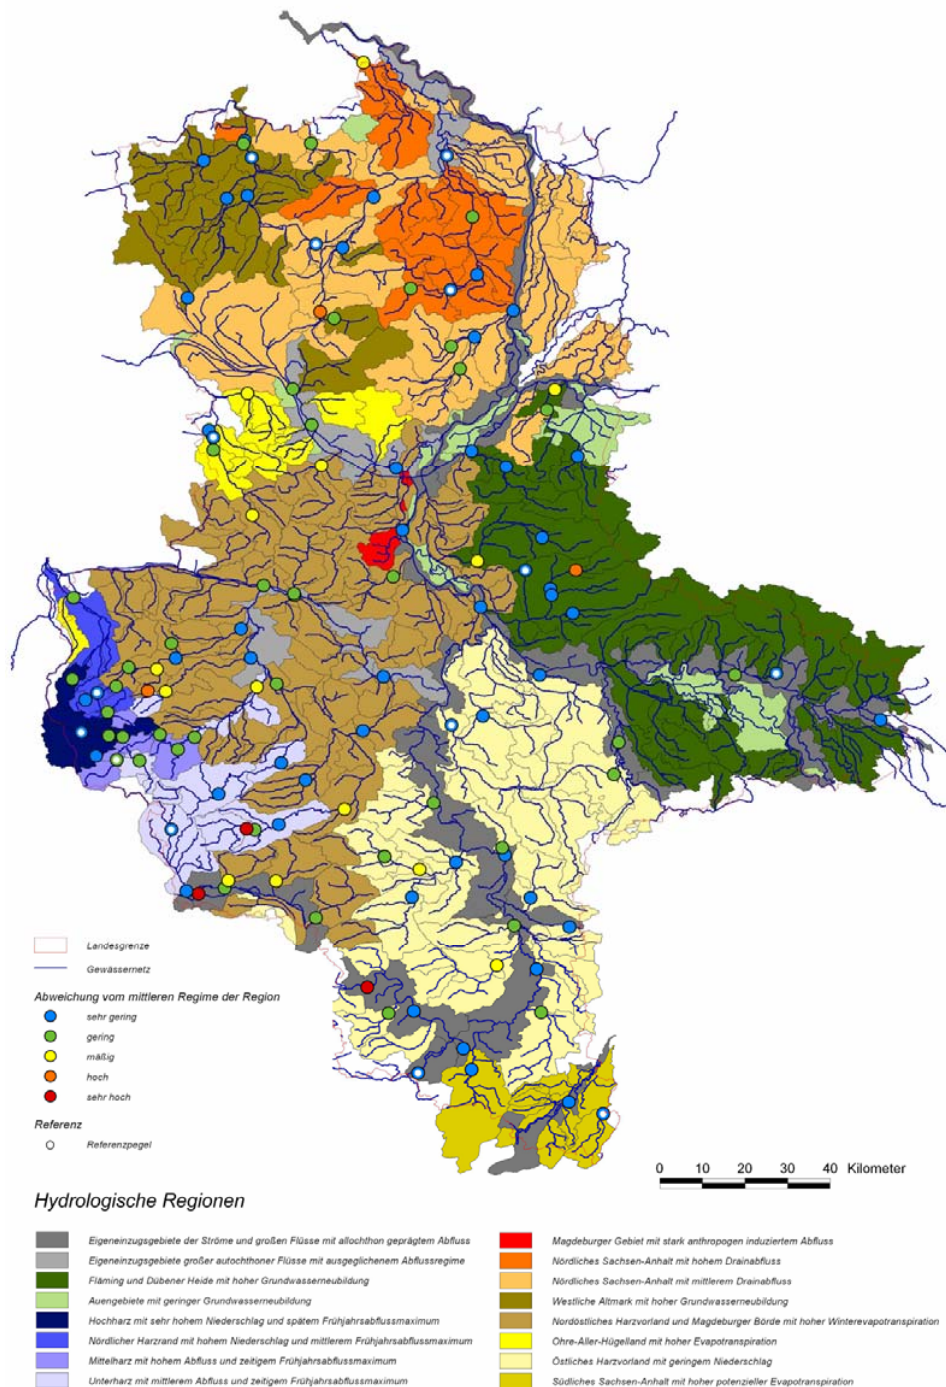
Landesgrenze

Gewässernetz

Abweichung vom mittleren Regime der Region

sehr gering

gering

mäßig

hoch

sehr hoch

Referenz

Referenzpegel

0 10 20 30 40 Kilometer

Hydrologische Regionen

Eigeneinzugsgebiete der Ströme und großen Flüsse mit allochthon geprägtem Abfluss

Eigeneinzugsgebiete großer autochthoner Flüsse mit ausgeglichenem Abflussregime

Fläming und Dübener Heide mit hoher Grundwasserneubildung

Auengebiete mit geringer Grundwasserneubildung

Hochharz mit sehr hohem Niederschlag und spätem Frühjahrsabflussmaximum

Nördlicher Harzrand mit hohem Niederschlag und mittlerem Frühjahrsabflussmaximum

Mittelharz mit hohem Abfluss und zeitigem Frühjahrsabflussmaximum

Unterharz mit mittlerem Abfluss und zeitigem Frühjahrsabflussmaximum

Magdeburger Gebiet mit stark anthropogen induziertem Abfluss

Nördliches Sachsen-Anhalt mit hohem Drainabfluss

Nördliches Sachsen-Anhalt mit mittlerem Drainabfluss

Westliche Altmark mit hoher Grundwasserneubildung

Nordöstliches Harzvorland und Magdeburger Börde mit hoher Winterevapotranspiration

Ohre-Aller-Hügelland mit hoher Evapotranspiration

Östliches Harzvorland mit geringem Niederschlag

Südliches Sachsen-Anhalt mit hoher potenzieller Evapotranspiration